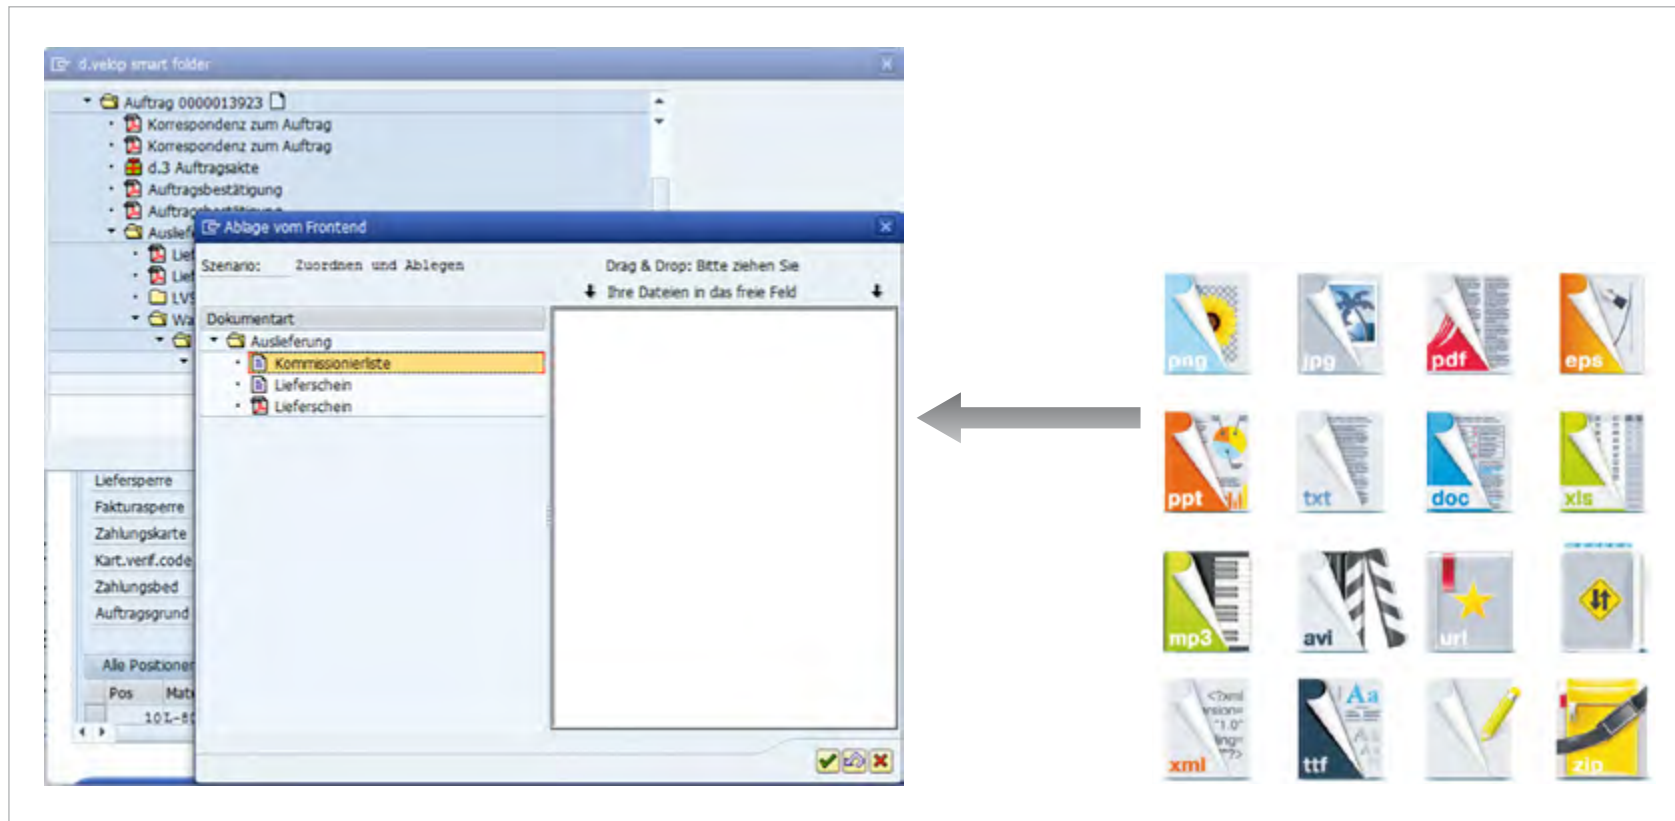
d.velop smart folder

Auftrag 0000013923
Korrespondenz zum Auftrag
Korrespondenz zum Auftrag
d.3 Auftragsakte
Auftragsbestätigung
Auftrag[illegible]
Auslief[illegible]
Lief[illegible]
Lief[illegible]
LVS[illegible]
Wa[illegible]

Lieferssperre
Fakturasperre
Zahlungskarte
Kart.verif.code
Zahlungsbed
Auftragsgrund

Alle Positionen
Pos
Mat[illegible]
10L-8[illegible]

Ablage vom Frontend

Szenario: Zuordnen und Ablegen
Drag & Drop: Bitte ziehen Sie
Ihre Dateien in das freie Feld

Dokumentart
Auslieferung
Kommissionierliste
Lieferschein
Lieferschein

png
jpg
pdf
eps
ppt
txt
doc
xls
mp3
avi
url
xml
<?xml
rsion=
"1.0"
ing=
"?>
ttf
Aa
zip